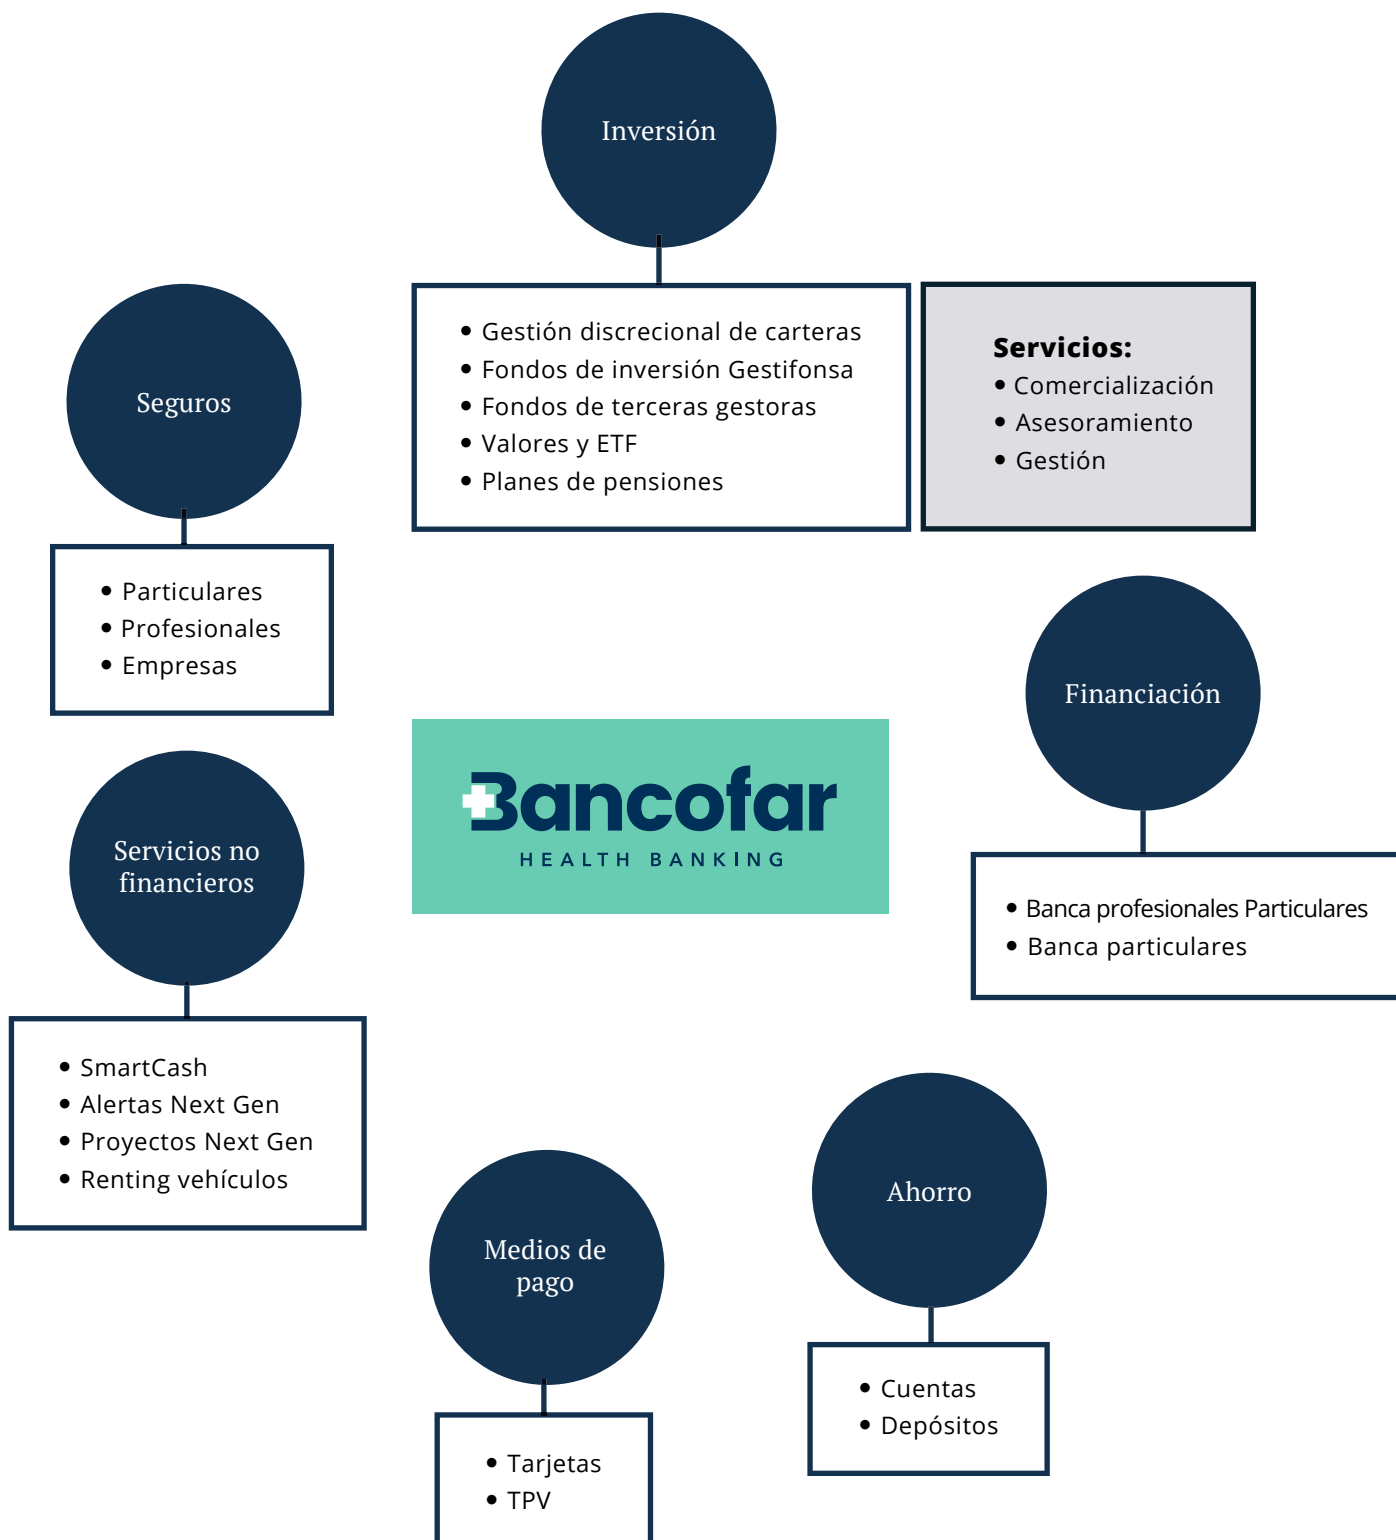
Inversión

- Gestión discrecional de carteras
- Fondos de inversión Gestifonsa
- Fondos de terceras gestoras
- Valores y ETF
- Planes de pensiones

**Servicios:**
- Comercialización
- Asesoramiento
- Gestión

Seguros

- Particulares
- Profesionales
- Empresas

Bancofar
HEALTH BANKING

Financiación

- Banca profesionales Particulares
- Banca particulares

Servicios no financieros

- SmartCash
- Alertas Next Gen
- Proyectos Next Gen
- Renting vehículos

Ahorro

- Cuentas
- Depósitos

Medios de pago

- Tarjetas
- TPV